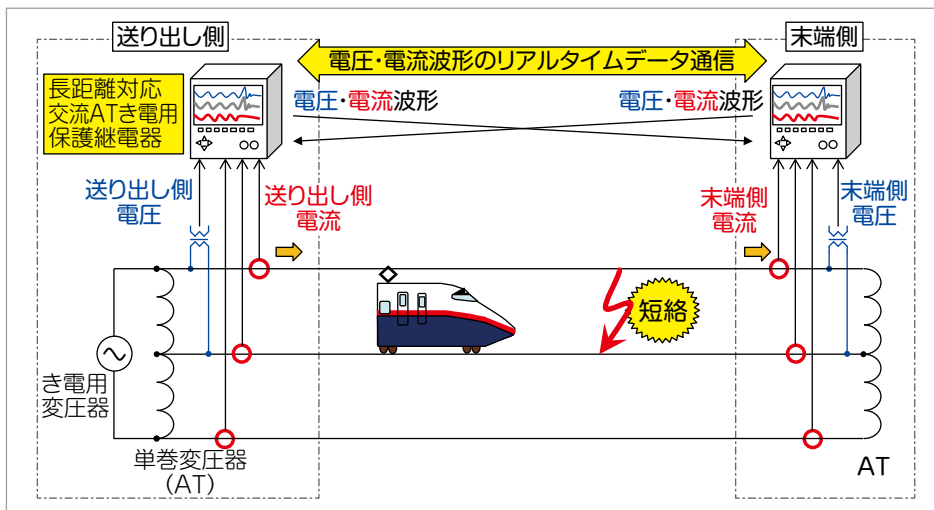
送り出し側

末端側

電圧・電流波形のリアルタイムデータ通信

長距離対応
交流ATき電用
保護継電器

電圧・電流波形

電圧・電流波形

送り出し側
電圧

送り出し側
電流

末端側
電流

末端側
電圧

短絡

き電用
変圧器

単巻変圧器
(AT)

AT